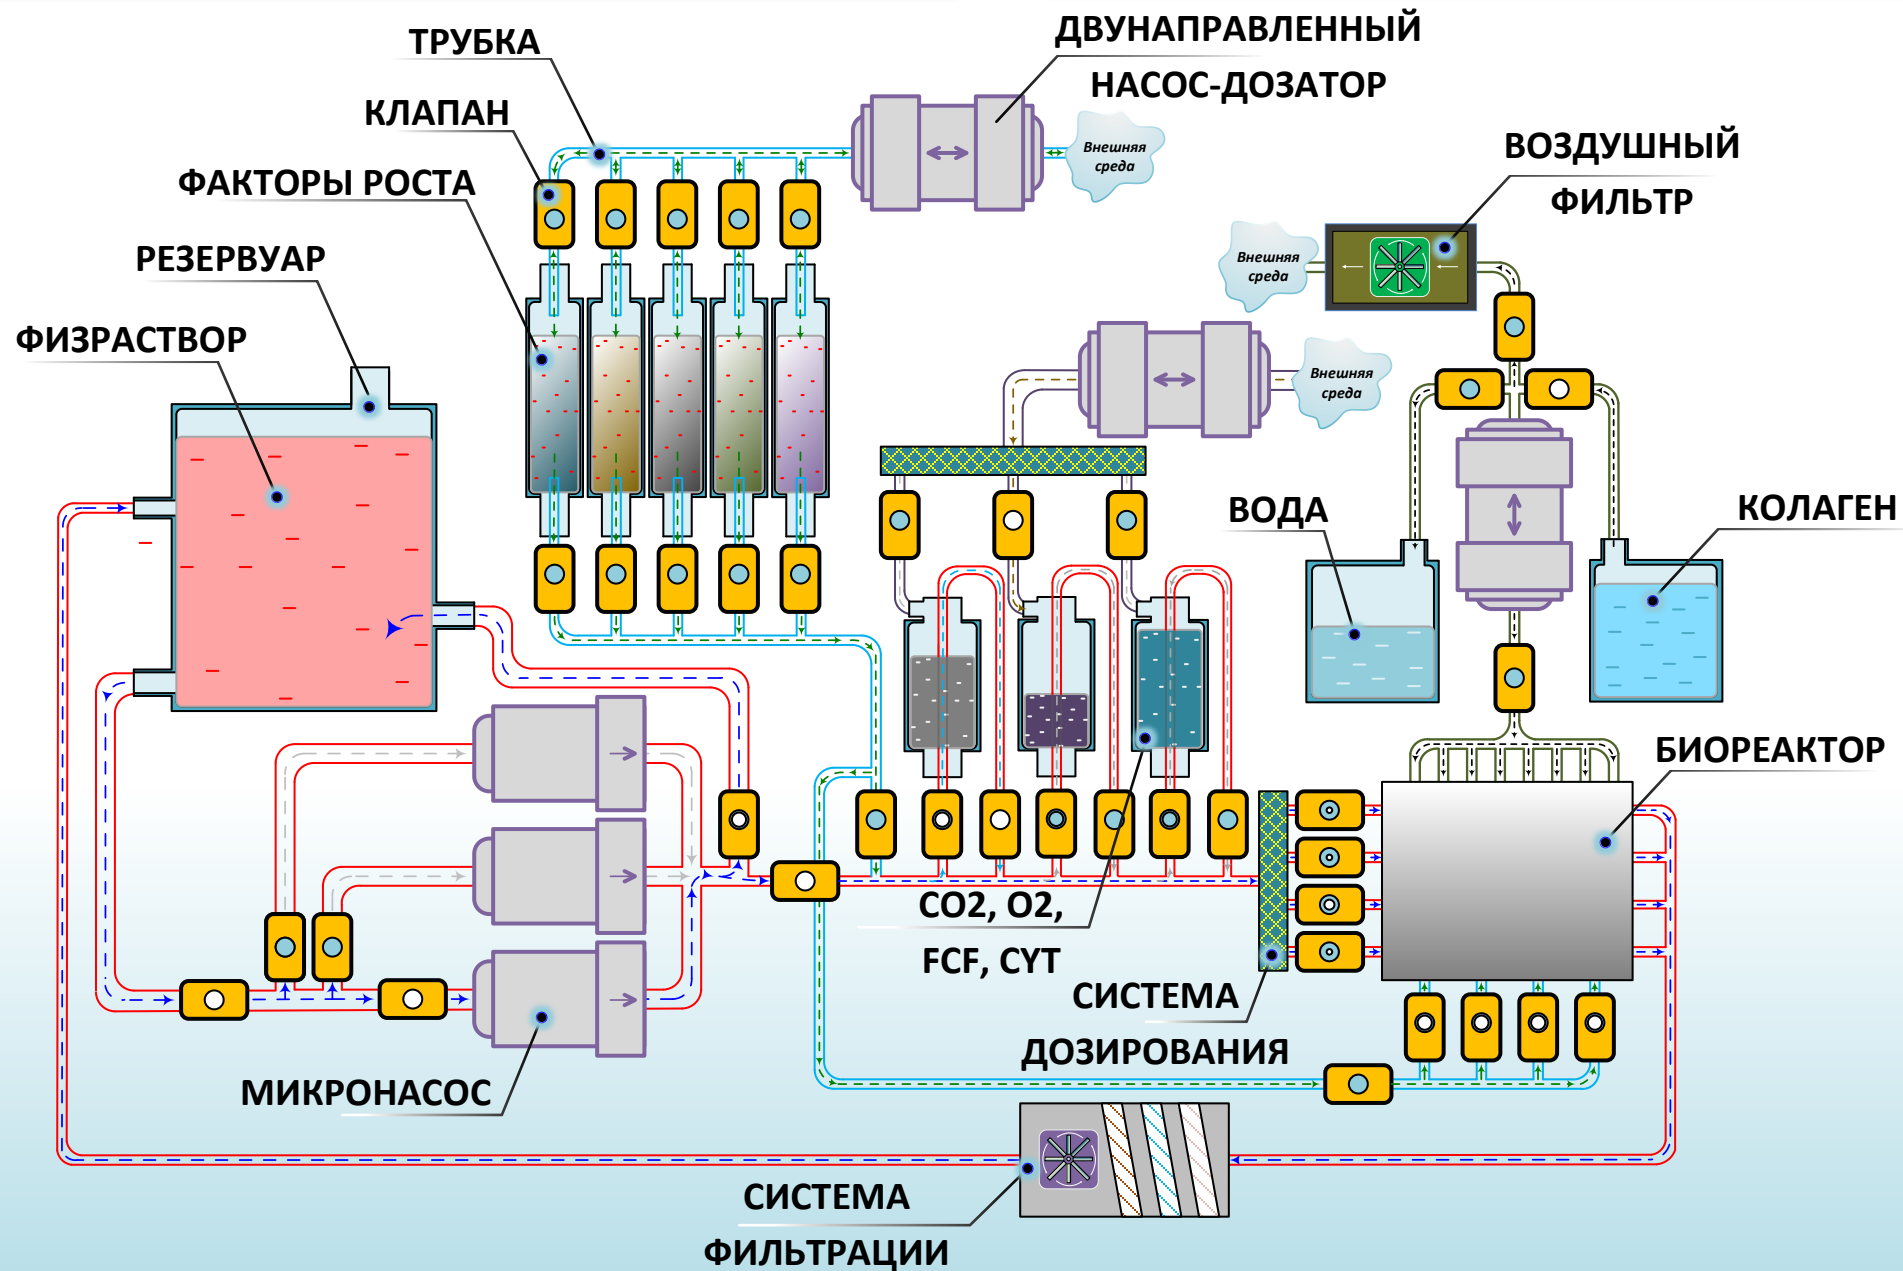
ТРУБКА

КЛАПАН

ФАКТОРЫ РОСТА

РЕЗЕРВУАР

ФИЗРАСТВОР

ДВУНАПРАВЛЕННЫЙ НАСОС-ДОЗАТОР

Внешняя среда

ВОЗДУШНЫЙ ФИЛЬТР

Внешняя среда

Внешняя среда

ВОДА

КОЛАГЕН

БИОРЕАКТОР

CO2, O2, FCF, CYT

СИСТЕМА ДОЗИРОВАНИЯ

МИКРОНАСОС

СИСТЕМА ФИЛЬТРАЦИИ